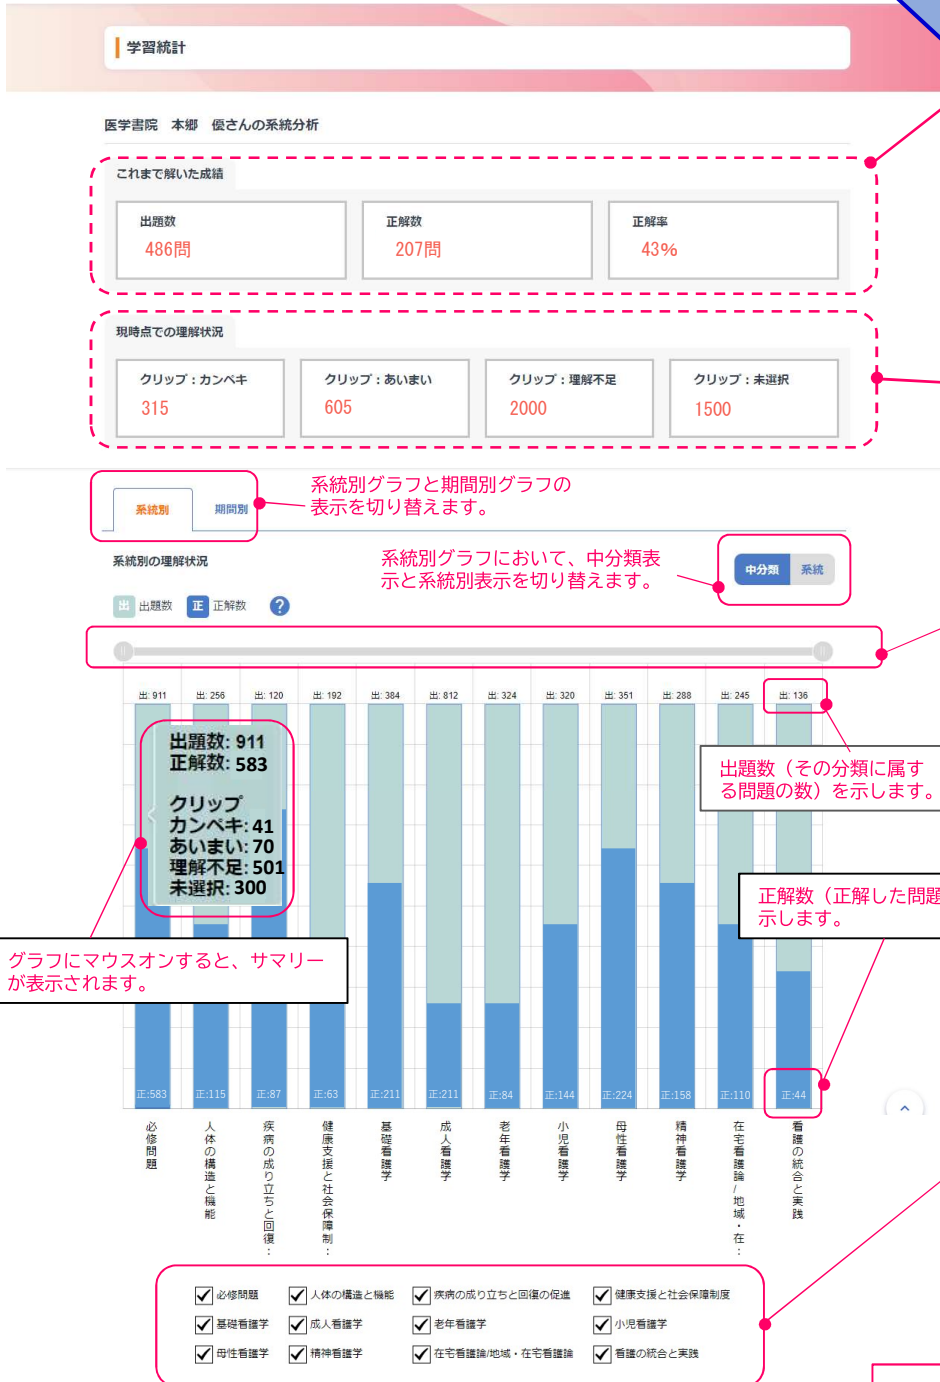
学習統計

医学書院　本郷　優さんの系統分析

これまで解いた成績

| 出題数 | 正解数 | 正解率 |
|---|---|---|
| 486問 | 207問 | 43% |

現時点での理解状況

| クリップ：カンペキ | クリップ：あいまい | クリップ：理解不足 | クリップ：未選択 |
|---|---|---|---|
| 315 | 605 | 2000 | 1500 |

系統別　期間別

系統別グラフと期間別グラフの表示を切り替えます。

系統別の理解状況

系統別グラフにおいて、中分類表示と系統別表示を切り替えます。

中分類　系統

出 出題数　正 正解数　?

出: 911　出: 256　出: 120　出: 192　出: 384　出: 812　出: 324　出: 320　出: 351　出: 288　出: 245　出: 136

出題数: 911
正解数: 583

クリップ
カンペキ: 41
あいまい: 70
理解不足: 501
未選択: 300

出題数（その分類に属する問題の数）を示します。

正解数（正解した問題示します。

グラフにマウスオンすると、サマリーが表示されます。

正:583　正:115　正:87　正:63　正:211　正:211　正:84　正:144　正:224　正:158　正:110　正:44

必修問題　人体の構造と機能　疾病の成り立ちと回復…　健康支援と社会保障制…　基礎看護学　成人看護学　老年看護学　小児看護学　母性看護学　精神看護学　在宅看護論/地域・在…　看護の統合と実践

必修問題　人体の構造と機能　疾病の成り立ちと回復の促進　健康支援と社会保障制度
基礎看護学　成人看護学　老年看護学　小児看護学
母性看護学　精神看護学　在宅看護論/地域・在宅看護論　看護の統合と実践